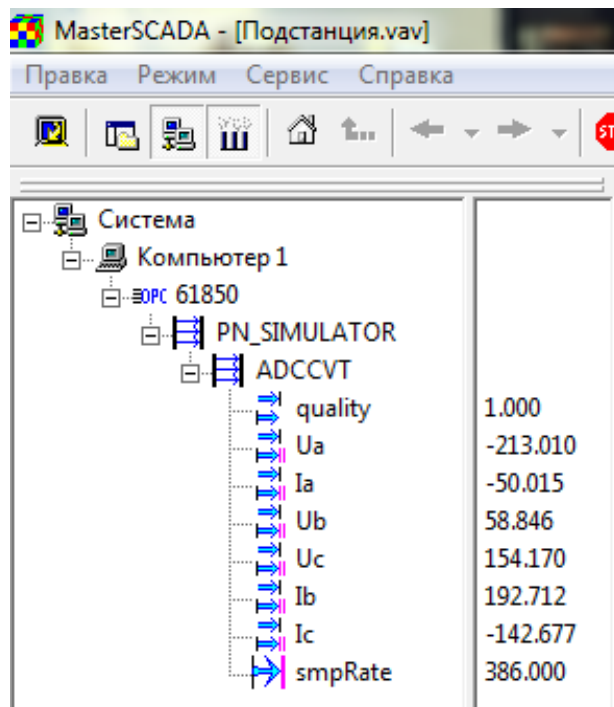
MasterSCADA - [Подстанция.vav]

Правка Режим Сервис Справка

Система
Компьютер 1
OPC 61850
PN_SIMULATOR
ADCCVT

| | |
|---|---|
| quality | 1.000 |
| Ua | -213.010 |
| Ia | -50.015 |
| Ub | 58.846 |
| Uc | 154.170 |
| Ib | 192.712 |
| Ic | -142.677 |
| smpRate | 386.000 |